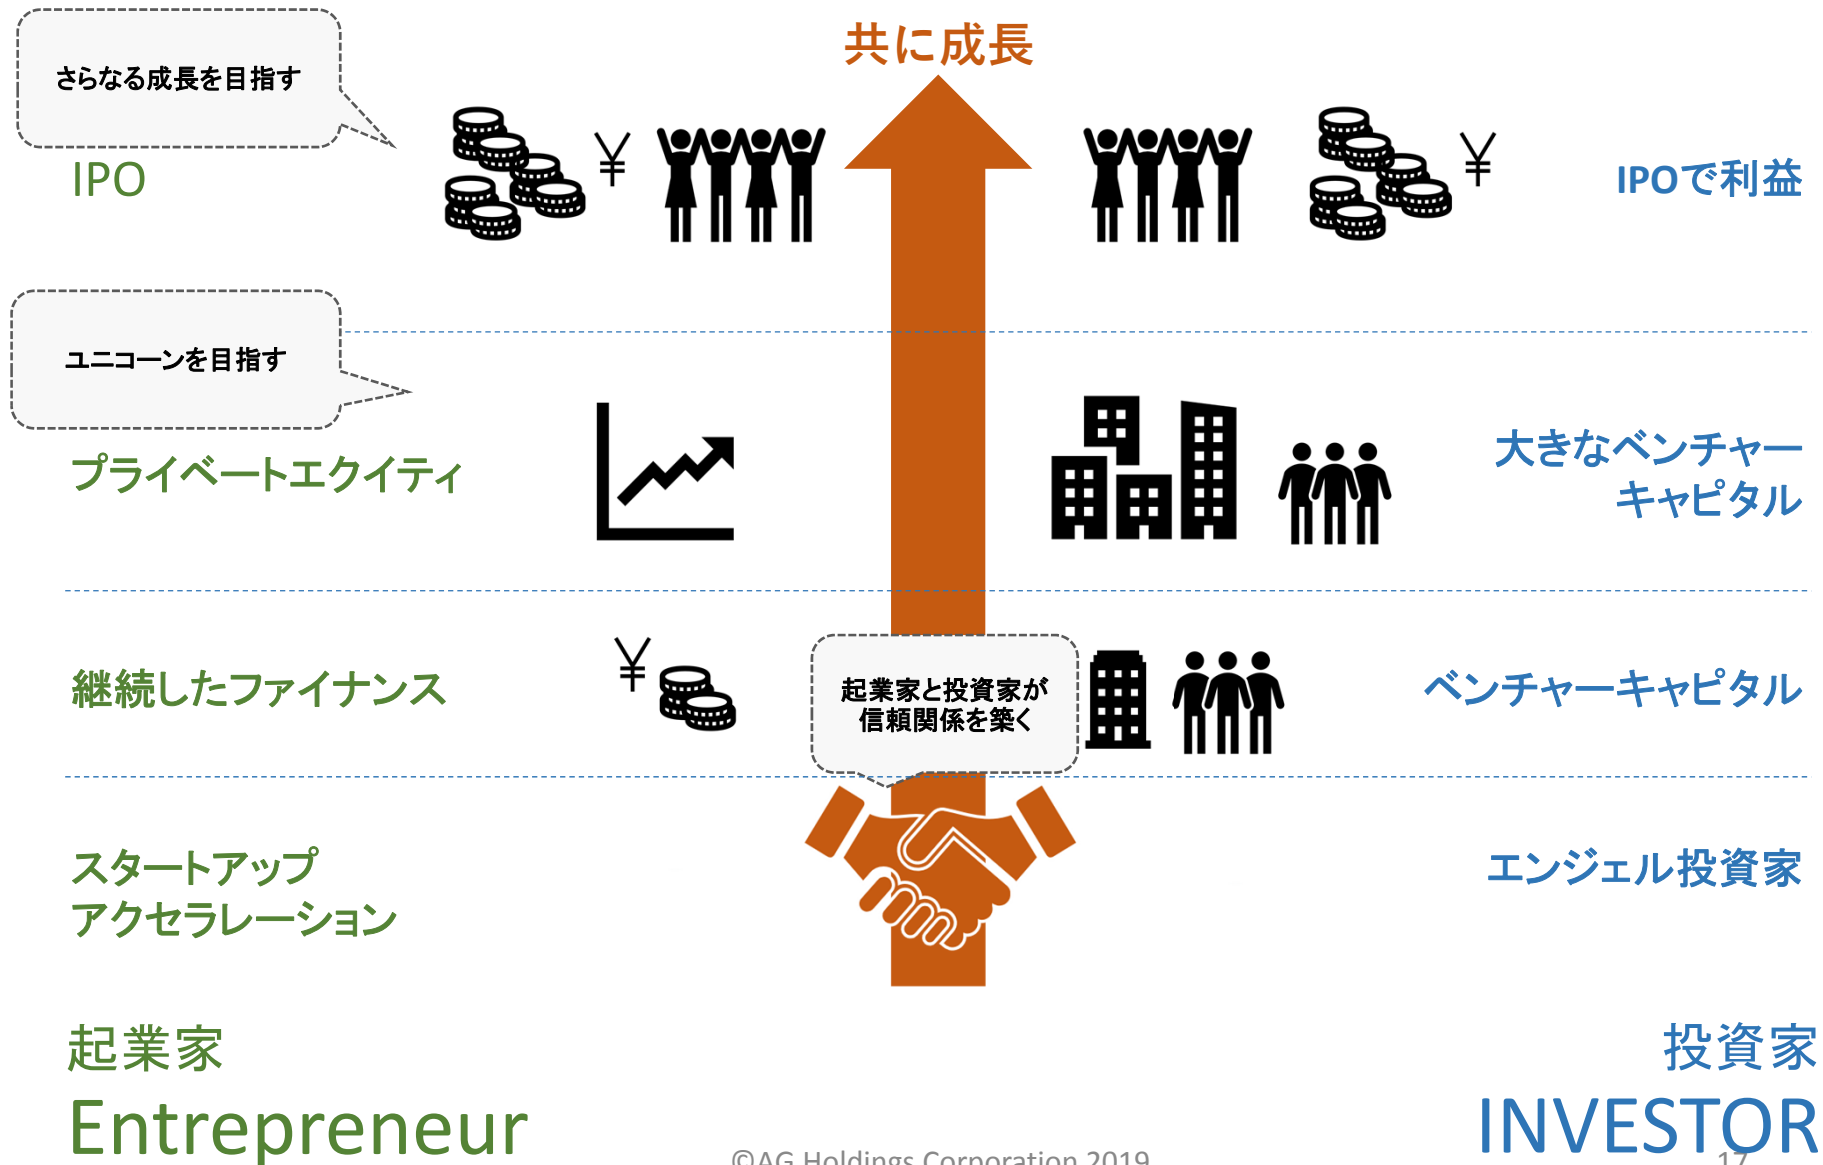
共に成長

さらなる成長を目指す

IPO

¥

¥

IPOで利益

ユニコーンを目指す

プライベートエクイティ

大きなベンチャーキャピタル

¥

継続したファイナンス

起業家と投資家が信頼関係を築く

ベンチャーキャピタル

スタートアップ
アクセラレーション

エンジェル投資家

起業家
Entrepreneur

©AG Holdings Corporation 2019

投資家
INVESTOR

17